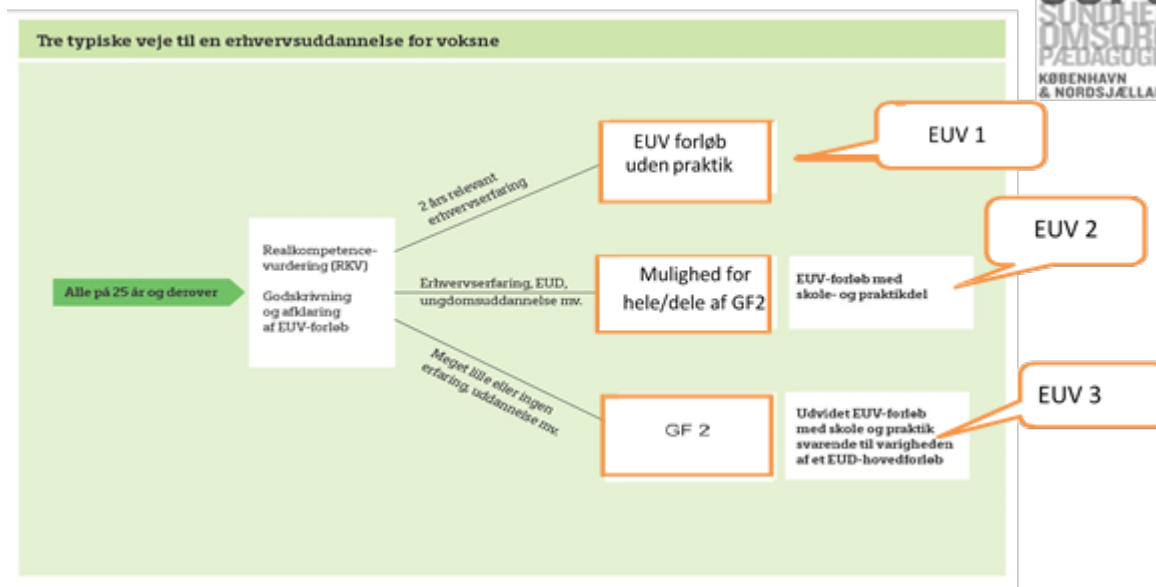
SUNDHE
OMSORG
PÆDAGOGI
KØBENHAVN
& NORDSJÆLLA

Tre typiske veje til en erhvervsuddannelse for voksne

Alle på 25 år og derover

Realkompetence-vurdering (RKV)

Godskrivning og afklaring af EUV-forløb

2 års relevant erhvervserfaring

Erhvervserfaring, EUD, ungdomsuddannelse mv.

Meget lille eller ingen erfaring, uddannelse mv.

EUV forløb uden praktik

EUV 1

Mulighed for hele/dele af GF2

EUV-forløb med skole- og praktikdel

EUV 2

GF 2

Udvidet EUV-forløb med skole og praktik svarende til varigheden af et EUD-hovedforløb

EUV 3